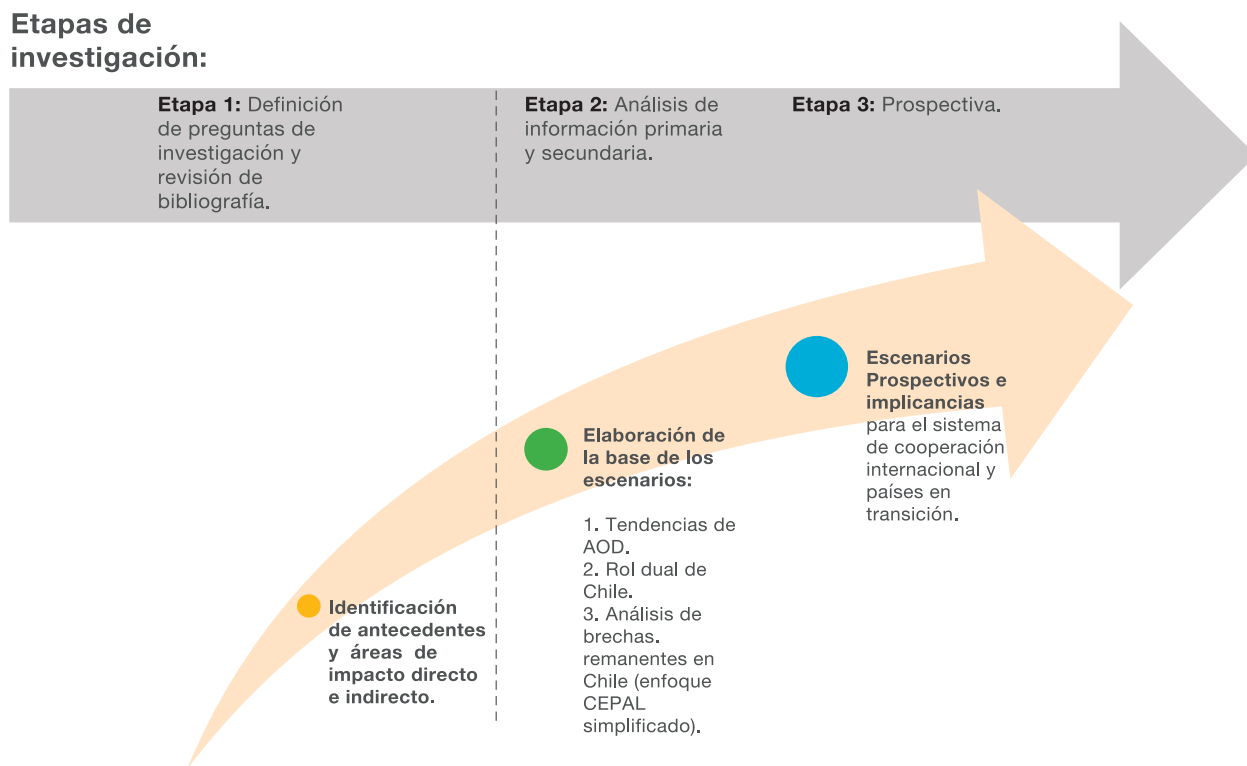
Etapas de investigación:

**Etapa 1:** Definición de preguntas de investigación y revisión de bibliografía.

**Etapa 2:** Análisis de información primaria y secundaria.

**Etapa 3:** Prospectiva.

**Identificación de antecedentes y áreas de impacto directo e indirecto.**

**Elaboración de la base de los escenarios:**

1. Tendencias de AOD.
2. Rol dual de Chile.
3. Análisis de brechas. remanentes en Chile (enfoque CEPAL simplificado).

**Escenarios Prospectivos e implicancias** para el sistema de cooperación internacional y países en transición.